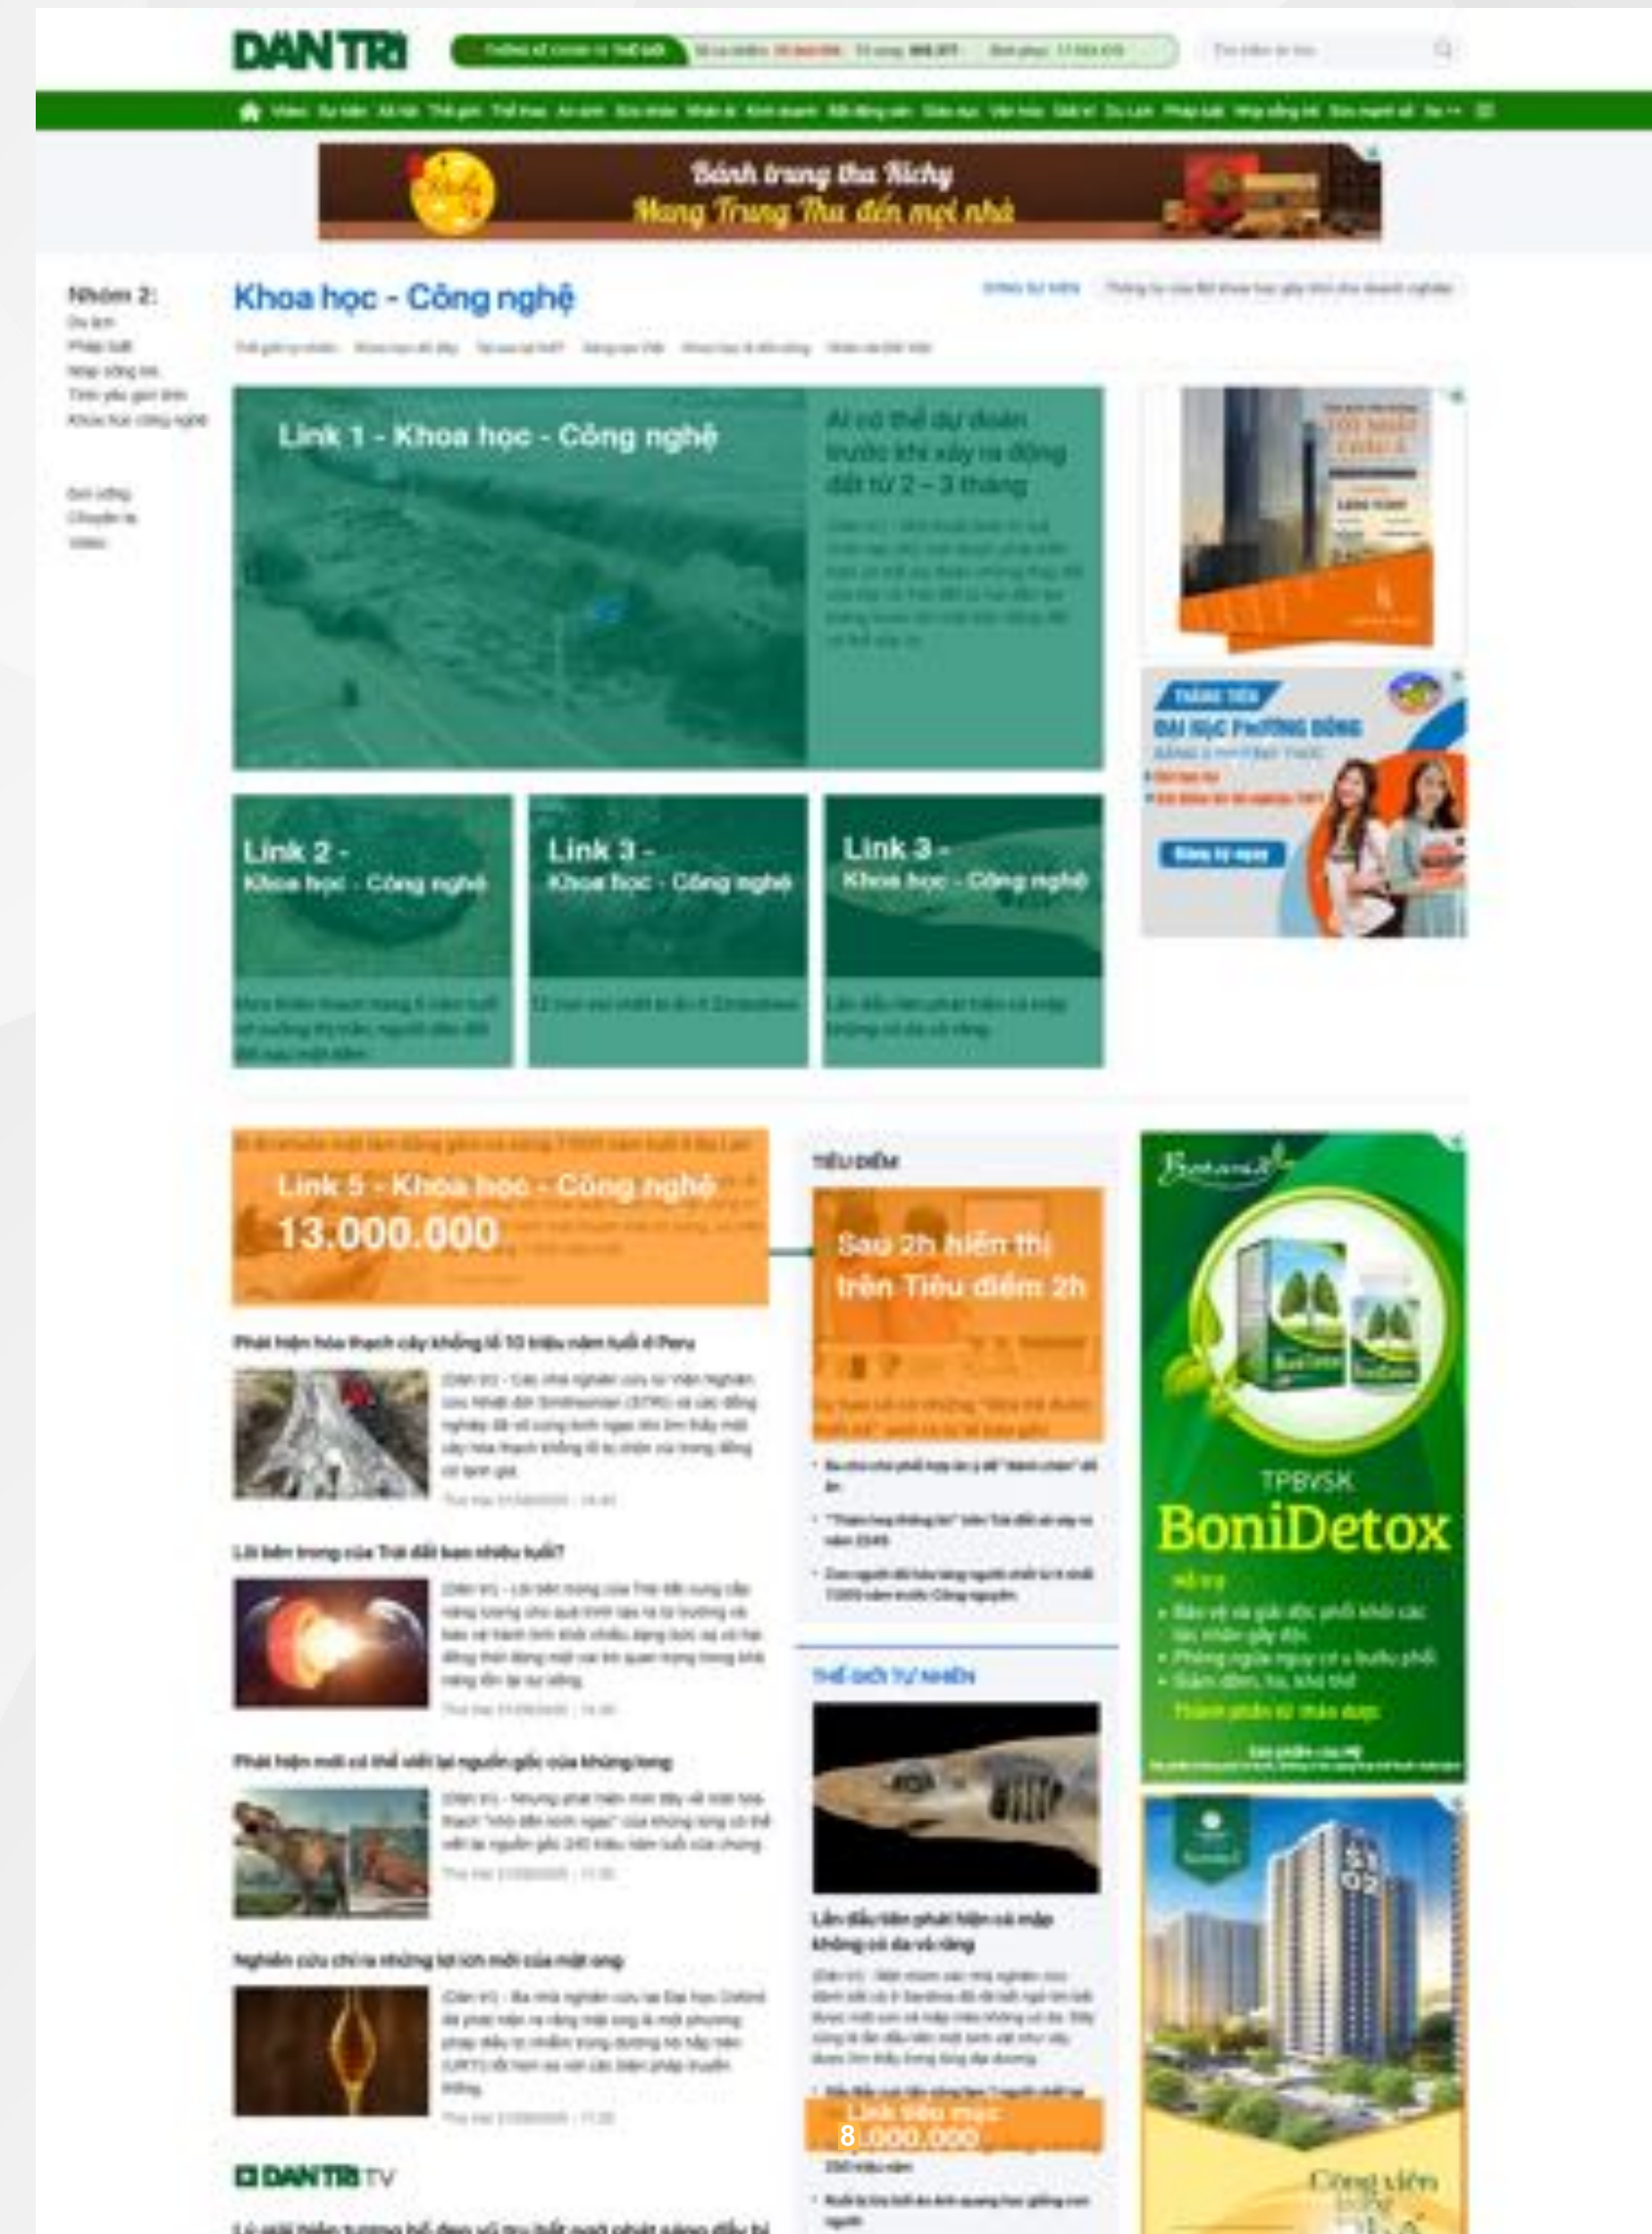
DÂN TRÍ

Bánh trung thu Richy
Mang Trung Thu đến mọi nhà

Nhóm 2:

Khoa học - Công nghệ

Link 1 - Khoa học - Công nghệ

Ai có thể dự đoán trước khi xảy ra động đất từ 2 – 3 tháng

Link 2 - Khoa học - Công nghệ

Link 3 - Khoa học - Công nghệ

Link 3 - Khoa học - Công nghệ

Link 5 - Khoa học - Công nghệ
13.000.000

TIÊU ĐIỂM

Sau 2h hiển thị trên Tiêu điểm 2h

Phát hiện hóa thạch cây khổng lồ 10 triệu năm tuổi ở Peru

Lõi bên trong của Trái đất bao nhiêu tuổi?

Phát hiện mới có thể viết lại nguồn gốc của khủng long

Nghiên cứu chỉ ra những lợi ích mới của mật ong

THẾ GIỚI TỰ NHIÊN

Lần đầu tiên phát hiện cá mập không có da và răng

Link tiểu mục
8.000.000

DÂN TRÍ TV

TPBVSK
BoniDetox

Công viên